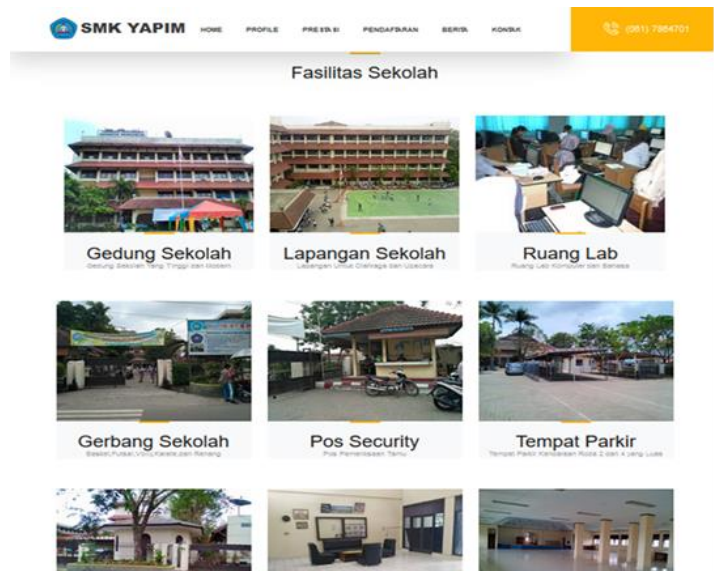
SMK YAPIM HOME PROFILE PRESTASI PENDAFTARAN BERITA KONTAK

(061) 7864701

Fasilitas Sekolah

Gedung Sekolah
Gedung Sekolah Yang Tinggi dan Modern

Lapangan Sekolah
Lapangan Untuk Olahraga dan Upacara

Ruang Lab
Ruang Lab Komputer dan Bahasa

Gerbang Sekolah
Basket,Futsal,Voly,Karate,dan Renang

Pos Security
Pos Pemeriksaan Tamu

Tempat Parkir
Tempat Parkir Kendaraan Roda 2 dan 4 yang Luas